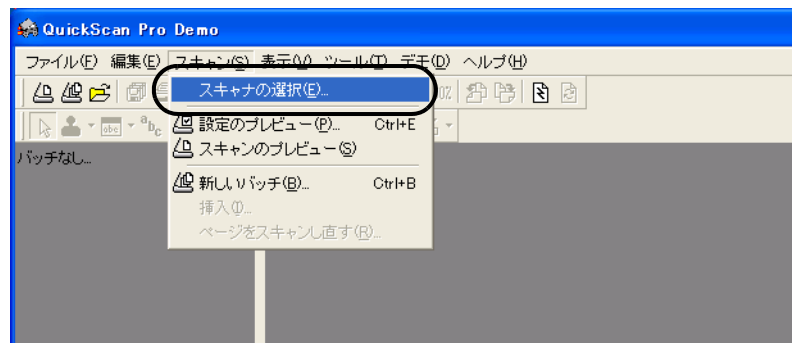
QuickScan Pro Demo

ファイル(F) 編集(E) スキャン(S) 表示(V) ツール(T) デモ(D) ヘルプ(H)

スキャナの選択(E)...
設定のプレビュー(P)... Ctrl+E
スキャンのプレビュー(S)
新しいバッチ(B)... Ctrl+B
挿入(I)...
ページをスキャンし直す(R)...

バッチなし...